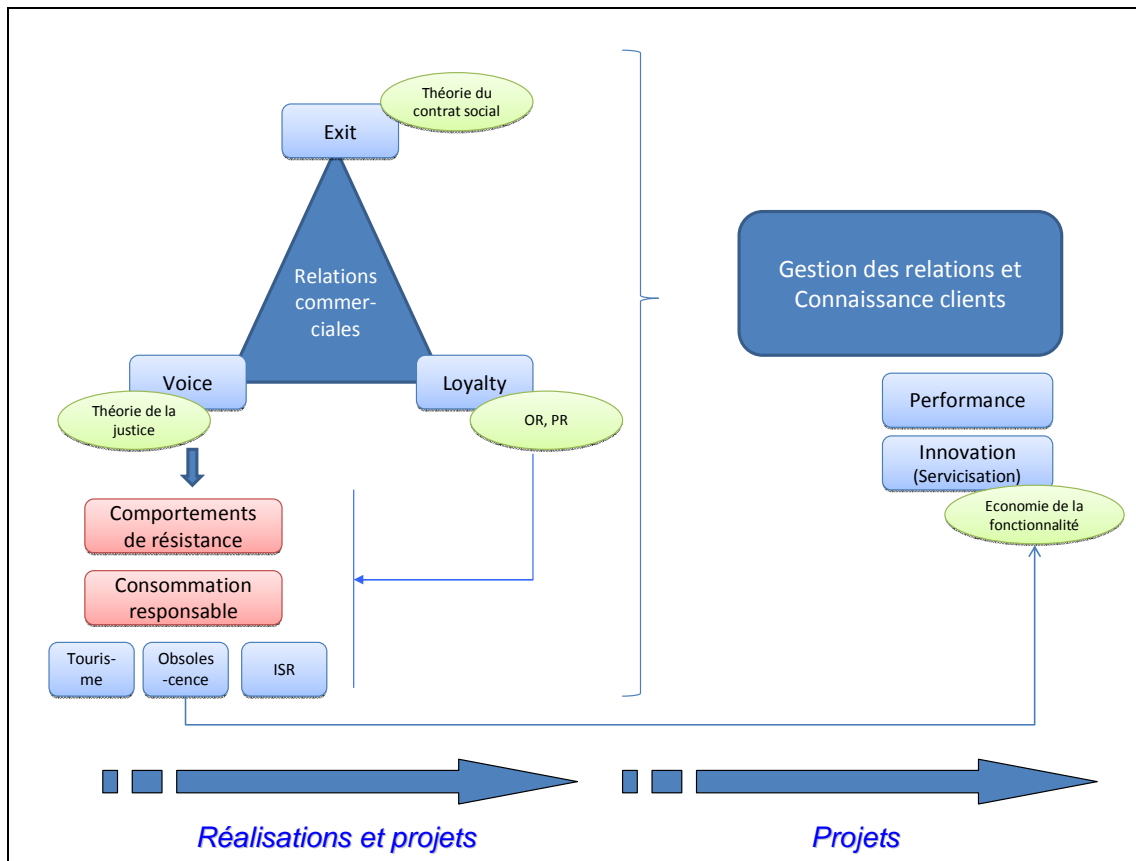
Théorie du contrat social

Exit

Relations commerciales

Voice

Loyalty

Théorie de la justice

OR, PR

Comportements de résistance

Consommation responsable

Tourisme

Obsolescence

ISR

Gestion des relations et Connaissance clients

Performance

Innovation (Servicisation)

Economie de la fonctionnalité

Réalisations et projets

Projets